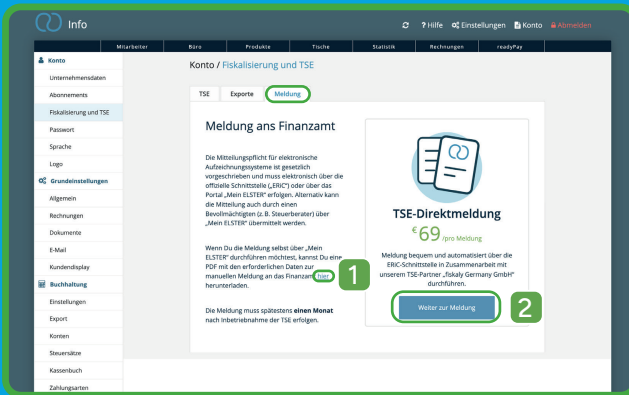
Info

? Hilfe Einstellungen Konto Abmelden

Mitarbeiter Büro Produkte Tische Statistik Rechnungen readyPay

Konto
Unternehmensdaten
Abonnements
Fiskalisierung und TSE
Passwort
Sprache
Logo
Grundeinstellungen
Allgemein
Rechnungen
Dokumente
E-Mail
Kundendisplay
Buchhaltung
Einstellungen
Export
Konten
Steuersätze
Kassenbuch
Zahlungsarten

Konto / Fiskalisierung und TSE

TSE Exporte Meldung

Meldung ans Finanzamt

Die Mitteilungspflicht für elektronische Aufzeichnungssysteme ist gesetzlich vorgeschrieben und muss elektronisch über die offizielle Schnittstelle („ERiC") oder über das Portal „Mein ELSTER" erfolgen. Alternativ kann die Mitteilung auch durch einen Bevollmächtigten (z. B. Steuerberater) über „Mein ELSTER" übermittelt werden.

Wenn Du die Meldung selbst über „Mein ELSTER" durchführen möchtest, kannst Du eine PDF mit den erforderlichen Daten zur manuellen Meldung an das Finanzamt hier herunterladen.

Die Meldung muss spätestens einen Monat nach Inbetriebnahme der TSE erfolgen.

1

TSE-Direktmeldung

€69 /pro Meldung

Meldung bequem und automatisiert über die ERiC-Schnittstelle in Zusammenarbeit mit unserem TSE-Partner „fiskaly Germany GmbH" durchführen.

Weiter zur Meldung

2